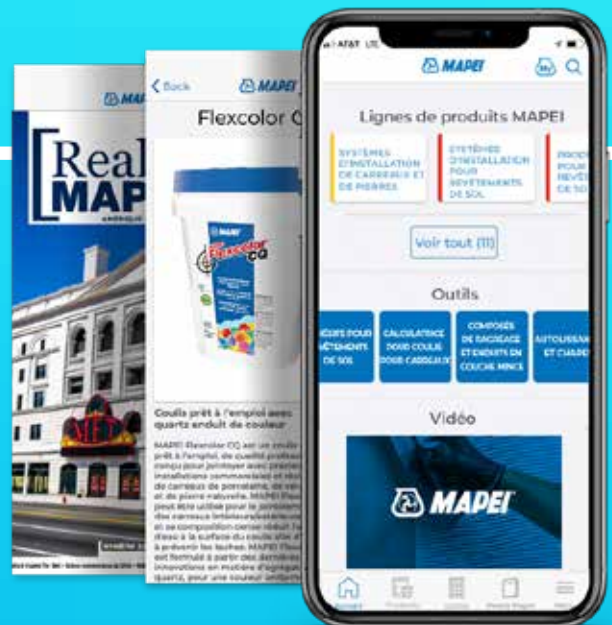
MAPEI
Real
MAP

Back
MAPEI
Flexcolor C
Flexcolor CQ
Coulis prêt à l'emploi avec quartz enduit de couleur
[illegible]

AT&T LTE
MAPEI
Lignes de produits MAPEI
SYSTÈMES D'INSTALLATION DE CARREAUX ET DE PIERRES
SYSTÈMES D'INSTALLATION POUR REVÊTEMENTS DE SOL
PROD POUR REVÊ DE SO
Voir tout (11)
Outils
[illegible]URS POUR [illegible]ÊTEMENTS DE SOL
CALCULATRICE POUR COULIS POUR CARREAUX
COMPOSÉS DE RAGRÉAGE ET ENDUITS EN COUCHE MINCE
AUTOLISSA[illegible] ET CHAPE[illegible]
Vidéo
MAPEI
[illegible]